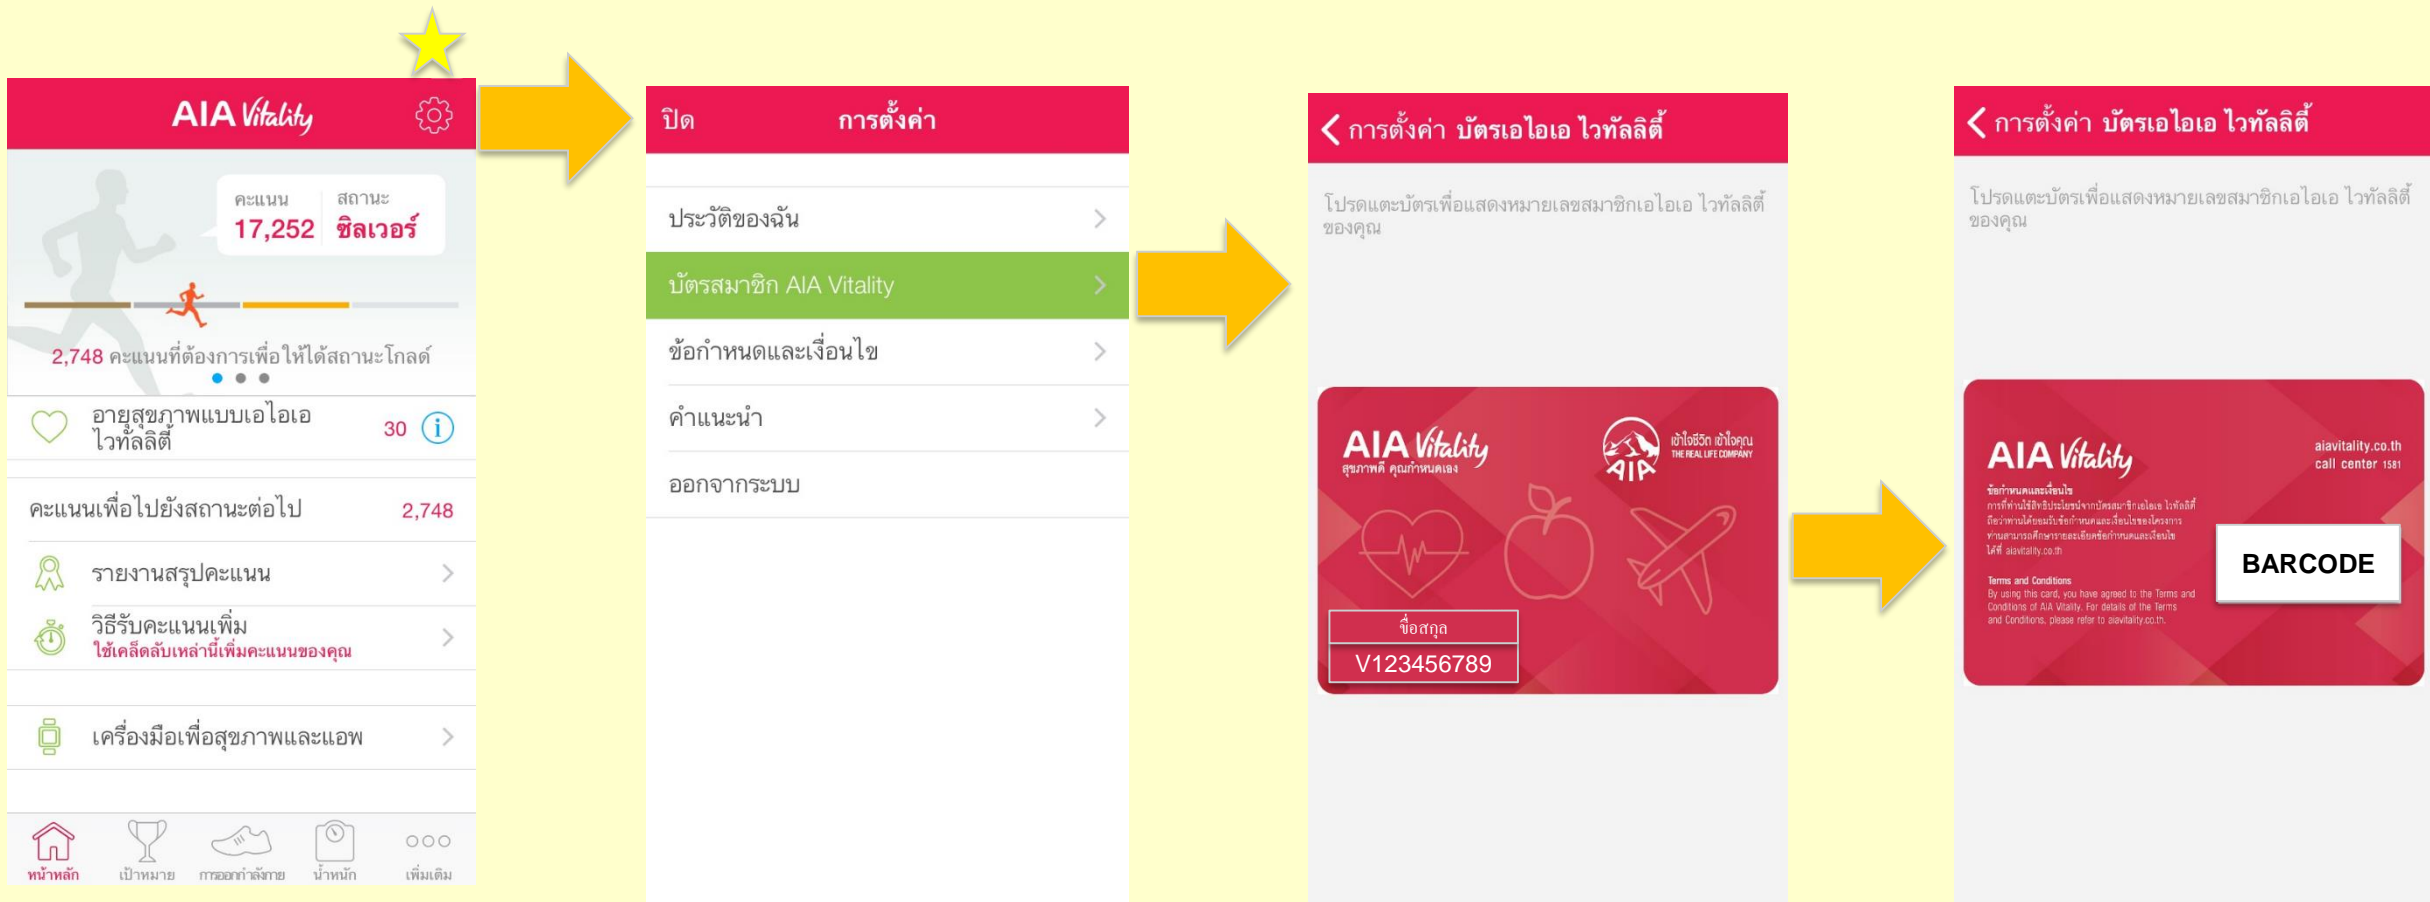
AIA Vitality

คะแนน 17,252
สถานะ ซิลเวอร์

2,748 คะแนนที่ต้องการเพื่อให้ได้สถานะโกลด์

อายุสุขภาพแบบเอไอเอ ไวทัลลิตี้ 30

คะแนนเพื่อไปยังสถานะต่อไป 2,748

รายงานสรุปคะแนน

วิธีรับคะแนนเพิ่ม
ใช้เคล็ดลับเหล่านี้เพิ่มคะแนนของคุณ

เครื่องมือเพื่อสุขภาพและแอพ

หน้าหลัก เป้าหมาย การออกกำลังกาย น้ำหนัก เพิ่มเติม

ปิด การตั้งค่า

ประวัติของฉัน

บัตรสมาชิก AIA Vitality

ข้อกำหนดและเงื่อนไข

คำแนะนำ

ออกจากระบบ

การตั้งค่า บัตรเอไอเอ ไวทัลลิตี้

โปรดแตะบัตรเพื่อแสดงหมายเลขสมาชิกเอไอเอ ไวทัลลิตี้ของคุณ

AIA Vitality
สุขภาพดี คุณกำหนดเอง
AIA
เข้าใจชีวิต เข้าใจคุณ
THE REAL LIFE COMPANY

ชื่อสกุล
V123456789

การตั้งค่า บัตรเอไอเอ ไวทัลลิตี้

โปรดแตะบัตรเพื่อแสดงหมายเลขสมาชิกเอไอเอ ไวทัลลิตี้ของคุณ

AIA Vitality
aiavitality.co.th
call center 1581

ข้อกำหนดและเงื่อนไข
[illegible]
ได้ที่ aiavitality.co.th

Terms and Conditions
By using this card, you have agreed to the Terms and Conditions of AIA Vitality. For details of the Terms and Conditions, please refer to aiavitality.co.th

BARCODE